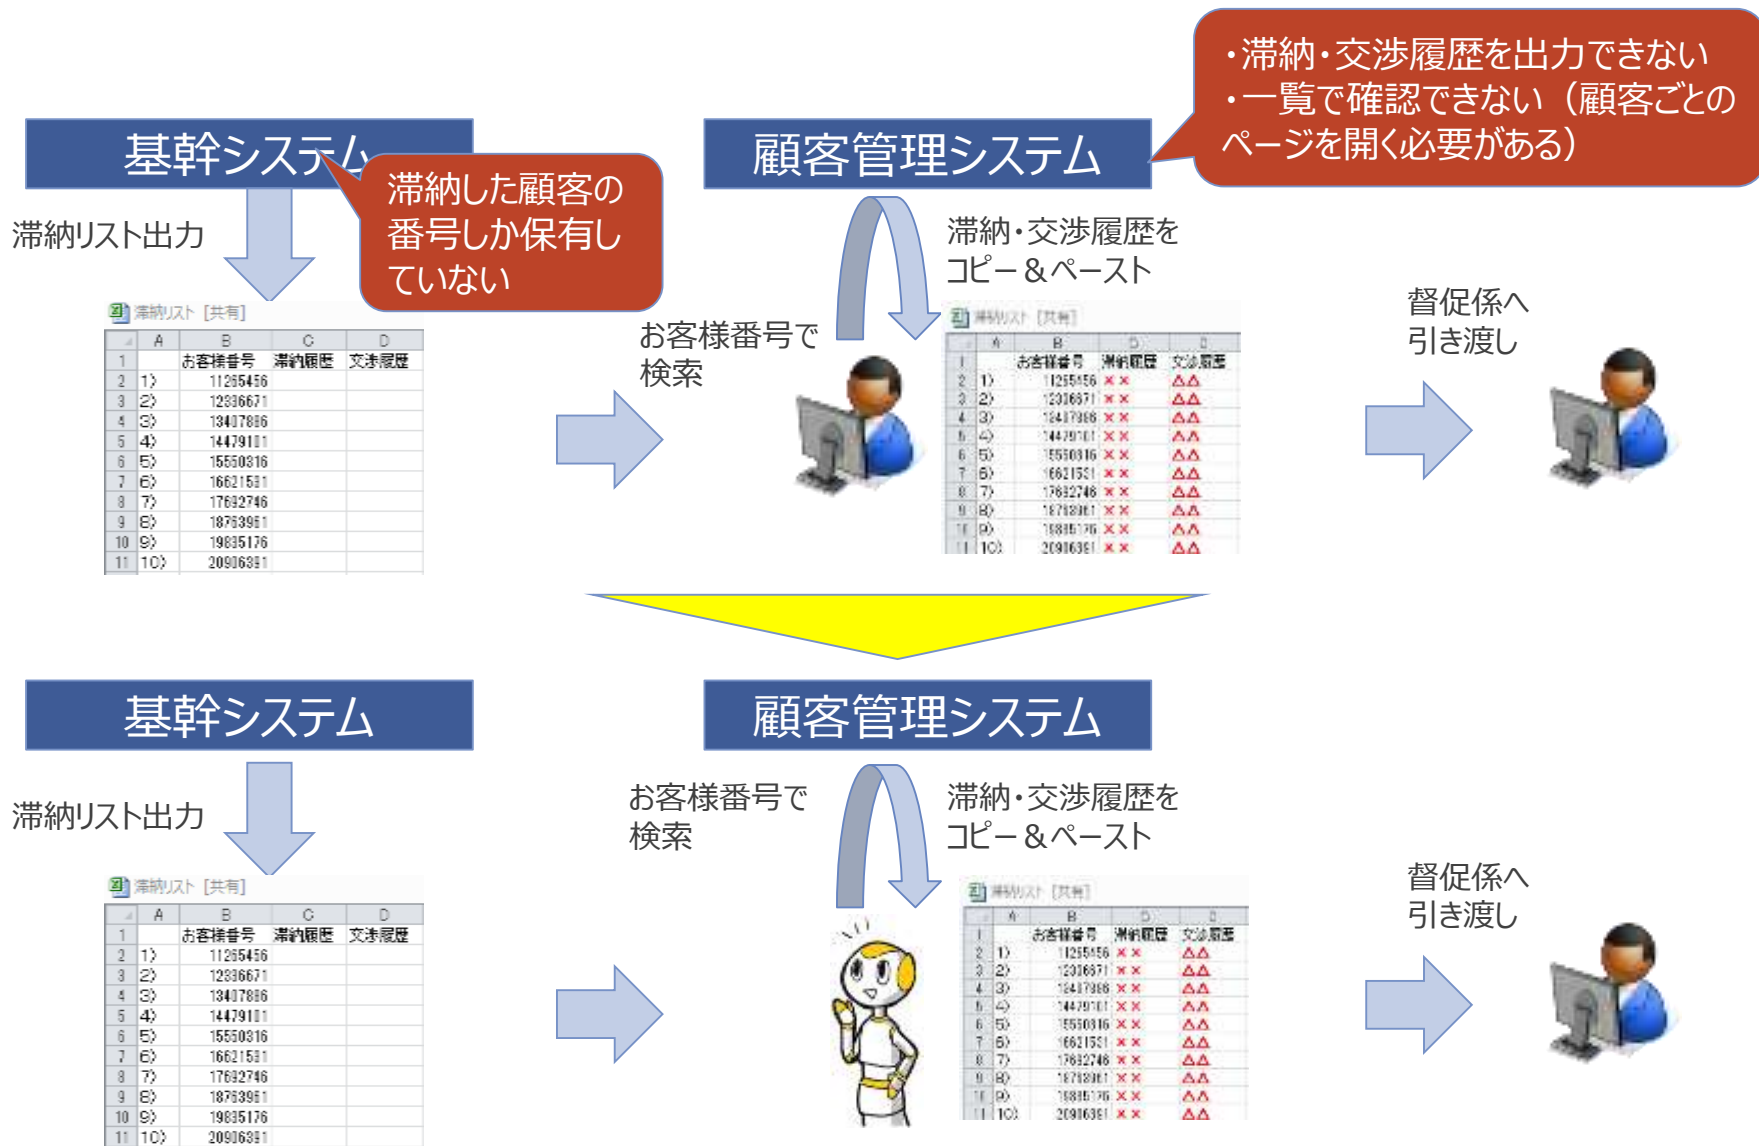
基幹システム

滞納した顧客の番号しか保有していない

顧客管理システム

・滞納・交渉履歴を出力できない
・一覧で確認できない（顧客ごとのページを開く必要がある）

滞納リスト出力

滞納リスト［共有］

| | A | B | C | D |
|---|---|---|---|---|
| 1 | | お客様番号 | 滞納履歴 | 交渉履歴 |
| 2 | 1) | 11265456 | | |
| 3 | 2) | 12336671 | | |
| 4 | 3) | 13407886 | | |
| 5 | 4) | 14479101 | | |
| 6 | 5) | 15550316 | | |
| 7 | 6) | 16621531 | | |
| 8 | 7) | 17692746 | | |
| 9 | 8) | 18763961 | | |
| 10 | 9) | 19835176 | | |
| 11 | 10) | 20906391 | | |

お客様番号で検索

滞納・交渉履歴をコピー＆ペースト

滞納リスト［共有］

| | A | B | C | D |
|---|---|---|---|---|
| 1 | | お客様番号 | 滞納履歴 | 交渉履歴 |
| 2 | 1) | 11265456 | ×× | △△ |
| 3 | 2) | 12336671 | ×× | △△ |
| 4 | 3) | 13407886 | ×× | △△ |
| 5 | 4) | 14479101 | ×× | △△ |
| 6 | 5) | 15550316 | ×× | △△ |
| 7 | 6) | 16621531 | ×× | △△ |
| 8 | 7) | 17692746 | ×× | △△ |
| 9 | 8) | 18763961 | ×× | △△ |
| 10 | 9) | 19835176 | ×× | △△ |
| 11 | 10) | 20906391 | ×× | △△ |

督促係へ引き渡し

基幹システム

顧客管理システム

滞納リスト出力

滞納リスト［共有］

| | A | B | C | D |
|---|---|---|---|---|
| 1 | | お客様番号 | 滞納履歴 | 交渉履歴 |
| 2 | 1) | 11265456 | | |
| 3 | 2) | 12336671 | | |
| 4 | 3) | 13407886 | | |
| 5 | 4) | 14479101 | | |
| 6 | 5) | 15550316 | | |
| 7 | 6) | 16621531 | | |
| 8 | 7) | 17692746 | | |
| 9 | 8) | 18763961 | | |
| 10 | 9) | 19835176 | | |
| 11 | 10) | 20906391 | | |

お客様番号で検索

滞納・交渉履歴をコピー＆ペースト

滞納リスト［共有］

| | A | B | C | D |
|---|---|---|---|---|
| 1 | | お客様番号 | 滞納履歴 | 交渉履歴 |
| 2 | 1) | 11265456 | ×× | △△ |
| 3 | 2) | 12336671 | ×× | △△ |
| 4 | 3) | 13407886 | ×× | △△ |
| 5 | 4) | 14479101 | ×× | △△ |
| 6 | 5) | 15550316 | ×× | △△ |
| 7 | 6) | 16621531 | ×× | △△ |
| 8 | 7) | 17692746 | ×× | △△ |
| 9 | 8) | 18763961 | ×× | △△ |
| 10 | 9) | 19835176 | ×× | △△ |
| 11 | 10) | 20906391 | ×× | △△ |

督促係へ引き渡し